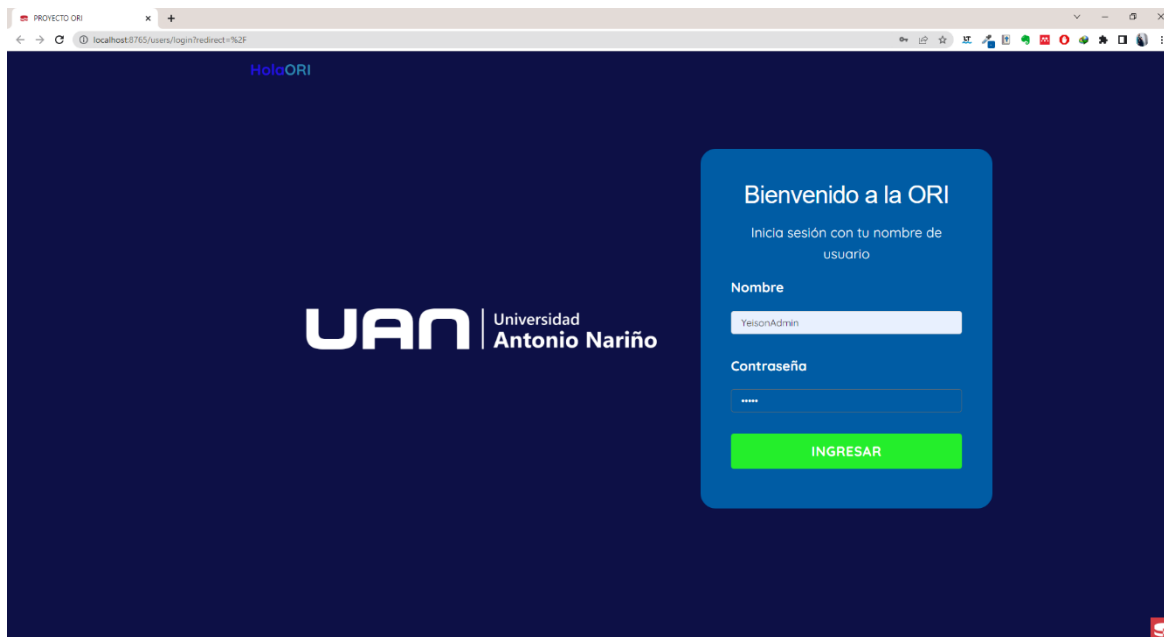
PROYECTO ORI

localhost:8765/users/login?redirect=%2F

HolaORI

UAN Universidad Antonio Nariño

Bienvenido a la ORI

Inicia sesión con tu nombre de usuario

Nombre

YeisonAdmin

Contraseña

•••••

INGRESAR